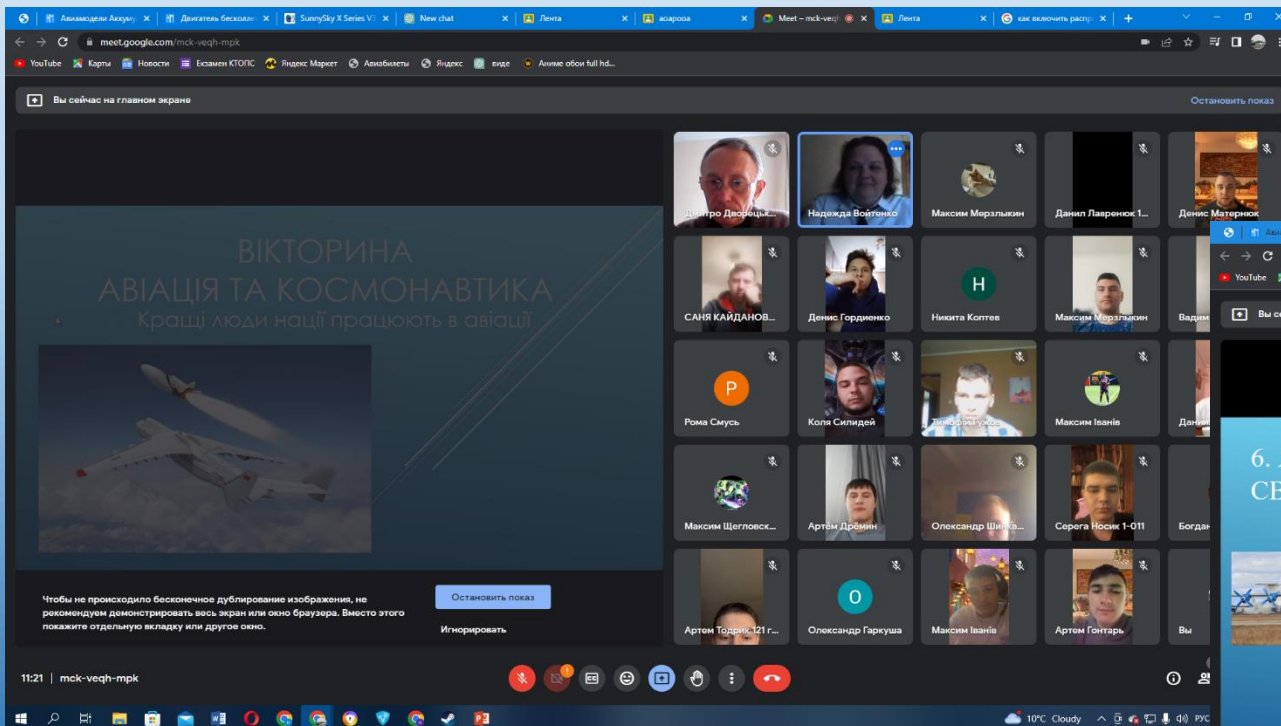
Авиамодели Аккуму ×
Двигатель бесколл ×
SunnySky X Series V3 ×
New chat ×
Лента ×
аоароoa ×
Meet – mck-veqh ×
Лента ×
как включить распр ×

meet.google.com/mck-veqh-mpk

YouTube Карты Новости Екзамен КТОПС Яндекс Маркет Авиабилеты Яндекс виде Аниме обои full hd...

Вы сейчас на главном экране
Остановить показ

ВІКТОРИНА
АВІАЦІЯ ТА КОСМОНАВТИКА
Кращі люди нації працюють в авіації

Чтобы не происходило бесконечное дублирование изображения, не рекомендуем демонстрировать весь экран или окно браузера. Вместо этого покажите отдельную вкладку или другое окно.
Остановить показ
Игнорировать

Дмитро Дворецьк...
Надежда Войтенко
Максим Мерзлыкин
Данил Лавренюк 1...
Денис Матернюк
САНЯ КАЙДАНОВ...
Денис Гордиенко
N
Никита Коптев
Максим Мерзлыкин
Вадим
P
Рома Смусь
Коля Силидей
Тимофій Гужов
Максим Іванів
Дани
Максим Щегловск...
Артём Дрёмин
Олександр Шинка...
Серега Носик 1-011
Богдан
Артем Тодрик 121 г...
O
Олександр Гаркуша
Максим Іванів
Артем Гонтарь
Вы

YouTube
Вы се
6.
СВ

11:21 | mck-veqh-mpk

10°C Cloudy РУС